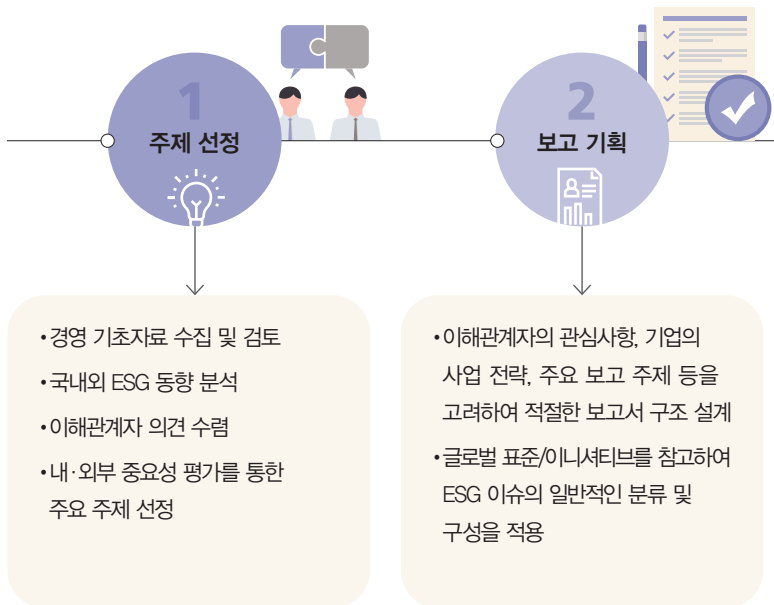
1
주제 선정

2
보고 기획

• 경영 기초자료 수집 및 검토
• 국내외 ESG 동향 분석
• 이해관계자 의견 수렴
• 내·외부 중요성 평가를 통한 주요 주제 선정

• 이해관계자의 관심사항, 기업의 사업 전략, 주요 보고 주제 등을 고려하여 적절한 보고서 구조 설계
• 글로벌 표준/이니셔티브를 참고하여 ESG 이슈의 일반적인 분류 및 구성을 적용